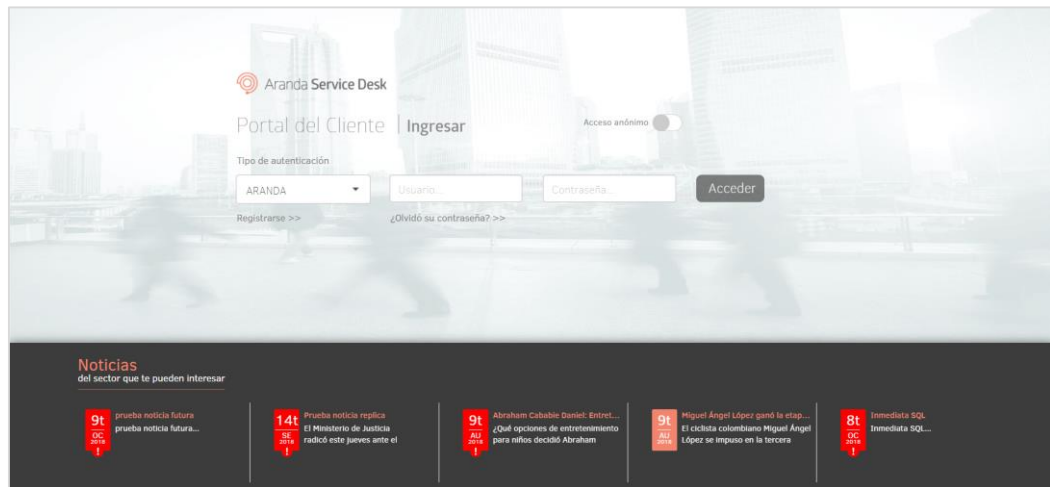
Aranda Service Desk

Portal del Cliente | Ingresar

Acceso anónimo

Tipo de autenticación

ARANDA

Usuario...

Contraseña...

Acceder

Registrarse >>

¿Olvidó su contraseña? >>

Noticias
del sector que te pueden interesar

9t OC 2018 !
prueba noticia futura
prueba noticia futura...

14t SE 2018 !
Prueba noticia replica
El Ministerio de Justicia radicó este jueves ante el

9t AU 2018 !
Abraham Cababie Daniel: Entret...
¿Qué opciones de entretenimiento para niños decidió Abraham

9t AU 2018 !
Miguel Ángel López ganó la etap...
El ciclista colombiano Miguel Ángel López se impuso en la tercera

8t OC 2018 !
Inmediata SQL
Inmediata SQL...